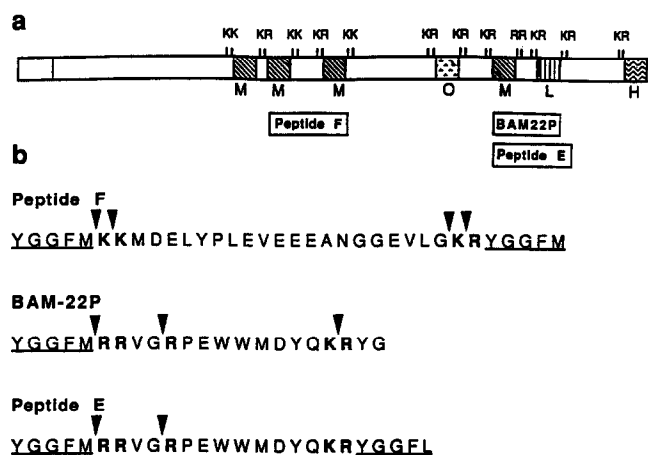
a

KK KR KK KR KK KR KR KR RR KR KR KR

M M M O M L H

Peptide F

BAM22P

Peptide E

b

Peptide F

YGGFMKKMDELYPLEVEEEANGGEVLGKRYGGFM

BAM-22P

YGGFMRRVGRPEWWMDYQKRYG

Peptide E

YGGFMRRVGRPEWWMDYQKRYGGFL